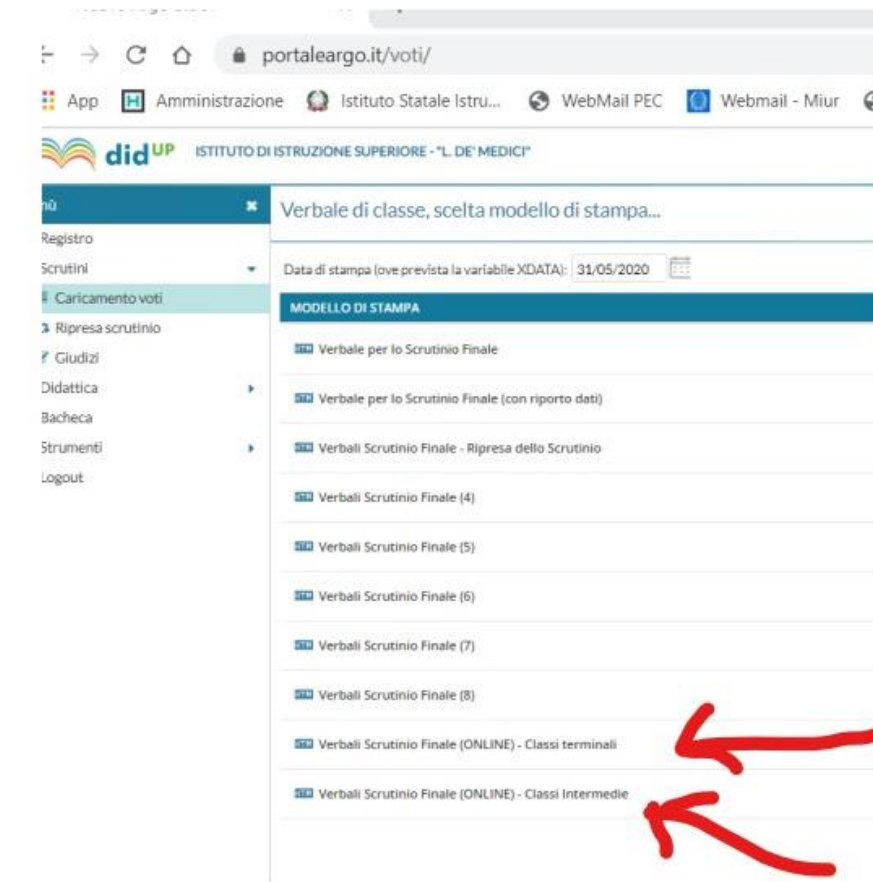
portaleargo.it/voti/

App Amministrazione Istituto Statale Istru... WebMail PEC Webmail - Miur

didUP ISTITUTO DI ISTRUZIONE SUPERIORE - "L. DE' MEDICI"

nù

Registro
Scrutini
Caricamento voti
Ripresa scrutinio
Giudizi
Didattica
Bacheca
Strumenti
Logout

Verbale di classe, scelta modello di stampa...

Data di stampa (ove prevista la variabile XDATA): 31/05/2020

MODELLO DI STAMPA

Verbale per lo Scrutinio Finale

Verbale per lo Scrutinio Finale (con riporto dati)

Verbali Scrutinio Finale - Ripresa dello Scrutinio

Verbali Scrutinio Finale (4)

Verbali Scrutinio Finale (5)

Verbali Scrutinio Finale (6)

Verbali Scrutinio Finale (7)

Verbali Scrutinio Finale (8)

Verbali Scrutinio Finale (ONLINE) - Classi terminali

Verbali Scrutinio Finale (ONLINE) - Classi Intermedie